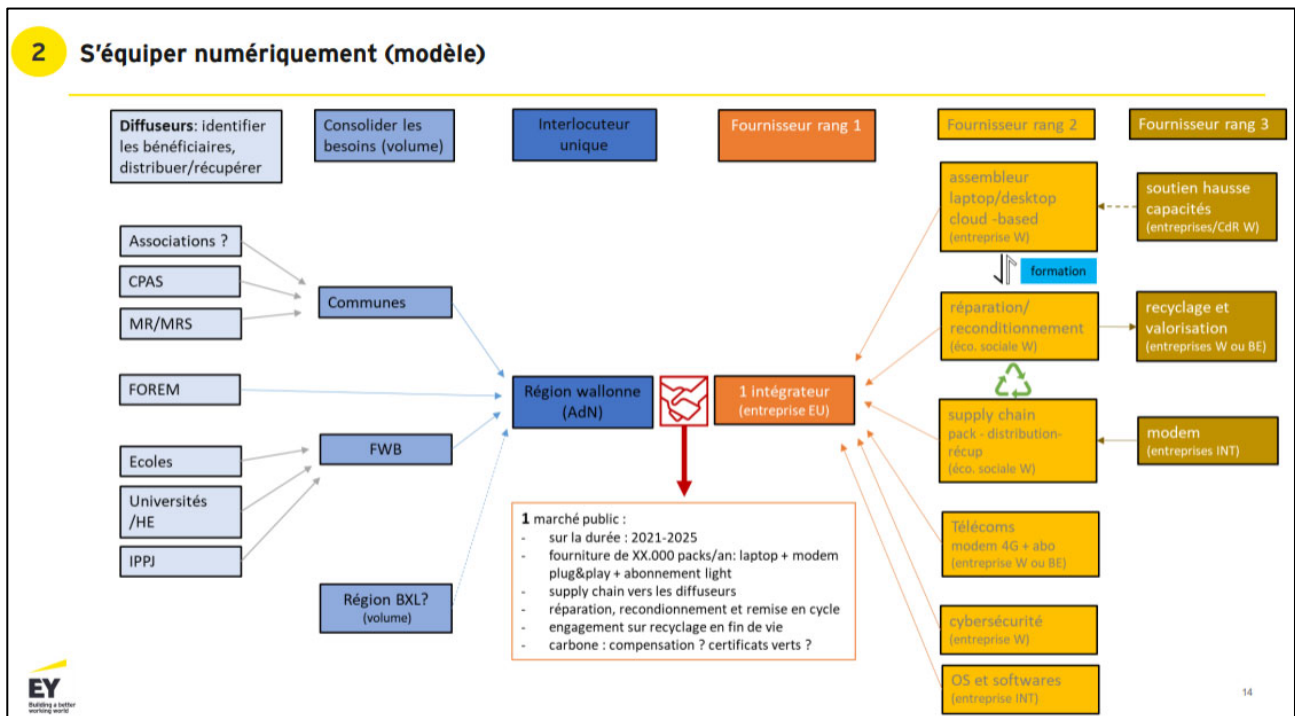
2 S'équiper numériquement (modèle)

Diffuseurs: identifier les bénéficiaires, distribuer/récupérer

Consolider les besoins (volume)

Interlocuteur unique

Fournisseur rang 1

Fournisseur rang 2

Fournisseur rang 3

Associations ?

CPAS

MR/MRS

FOREM

Ecoles

Universités /HE

IPPJ

Communes

FWB

Région BXL? (volume)

Région wallonne (AdN)

1 intégrateur (entreprise EU)

assembleur laptop/desktop cloud -based (entreprise W)

formation

réparation/ reconditionnement (éco. sociale W)

supply chain pack - distribution-récup (éco. sociale W)

Télécoms modem 4G + abo (entreprise W ou BE)

cybersécurité (entreprise W)

OS et softwares (entreprise INT)

soutien hausse capacités (entreprises/CdR W)

recyclage et valorisation (entreprises W ou BE)

modem (entreprises INT)

1 marché public :
- sur la durée : 2021-2025
- fourniture de XX.000 packs/an: laptop + modem plug&play + abonnement light
- supply chain vers les diffuseurs
- réparation, recondionnement et remise en cycle
- engagement sur recyclage en fin de vie
- carbone : compensation ? certificats verts ?

EY Building a better working world

14